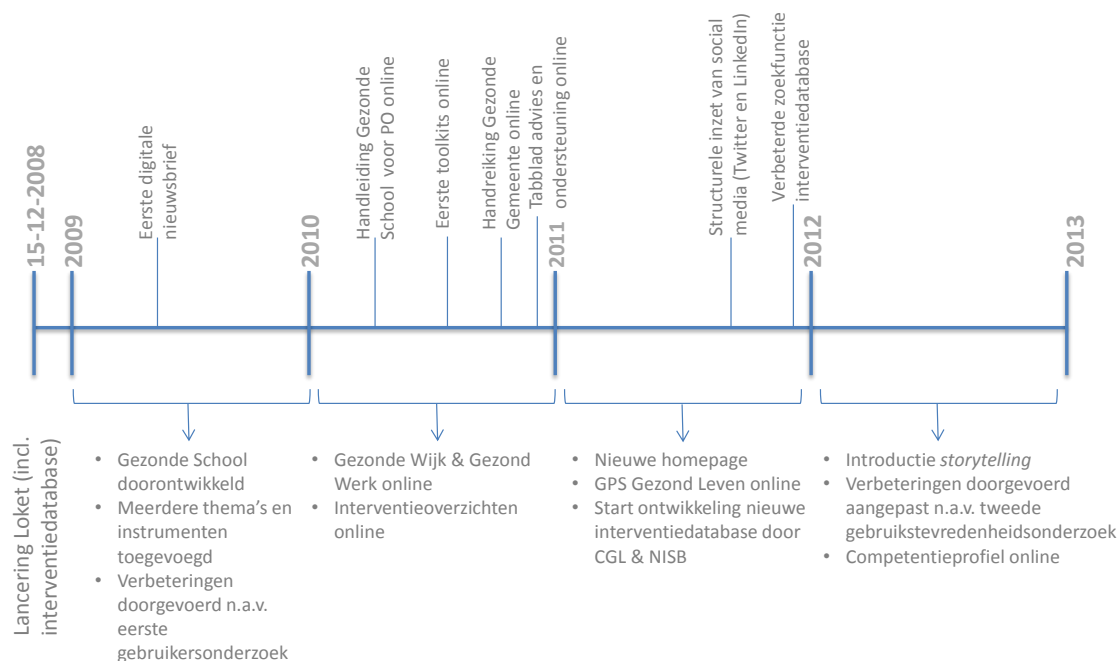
15-12-2008

2009

Eerste digitale nieuwsbrief

2010

Handleiding Gezonde School voor PO online

Eerste toolkits online

Handreiking Gezonde Gemeente online

Tabblad advies en ondersteuning online

2011

Structurele inzet van social media (Twitter en LinkedIn)

Verbeterde zoekfunctie interventiedatabase

2012

2013

Lancering Loket (incl. interventiedatabase)

- Gezonde School doorontwikkeld
- Meerdere thema's en instrumenten toegevoegd
- Verbeteringen doorgevoerd n.a.v. eerste gebruikersonderzoek

- Gezonde Wijk & Gezond Werk online
- Interventieoverzichten online

- Nieuwe homepage
- GPS Gezond Leven online
- Start ontwikkeling nieuwe interventiedatabase door CGL & NISB

- Introductie *storytelling*
- Verbeteringen doorgevoerd aangepast n.a.v. tweede gebruikstevredenheidsonderzoek
- Competentieprofiel online